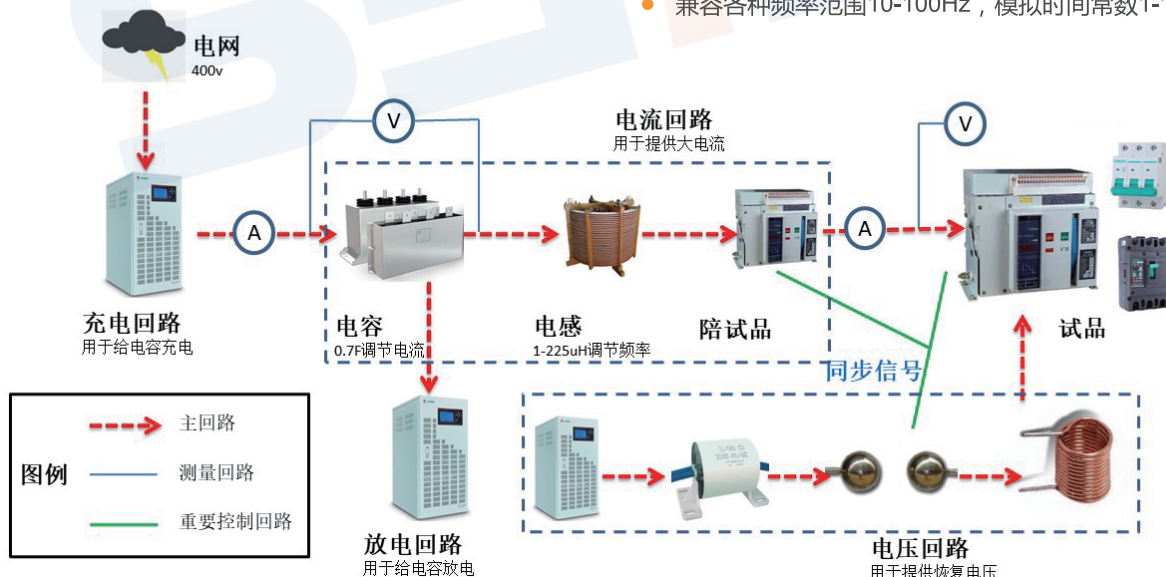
兼容各种频率范围10-100Hz，模拟时间常数1-

电网
400v

电流回路
用于提供大电流

V

V

A

A

充电回路
用于给电容充电

电容
0.7F调节电流

电感
1-225uH调节频率

陪试品

试品

同步信号

图例

主回路

测量回路

重要控制回路

放电回路
用于给电容放电

电压回路
用于提供恢复电压